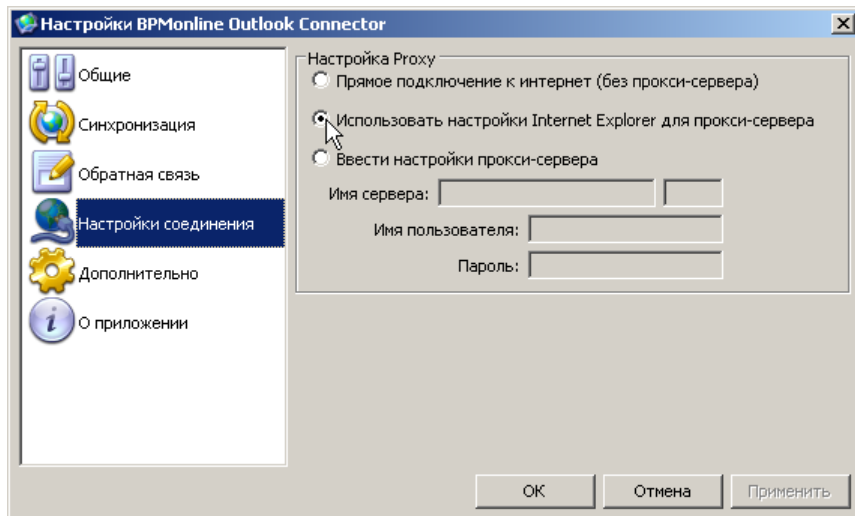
Настройки BPMonline Outlook Connector

Общие
Синхронизация
Обратная связь
Настройки соединения
Дополнительно
О приложении

Настройка Proxy
Прямое подключение к интернет (без прокси-сервера)
Использовать настройки Internet Explorer для прокси-сервера
Ввести настройки прокси-сервера
Имя сервера:
Имя пользователя:
Пароль:

OK
Отмена
Применить